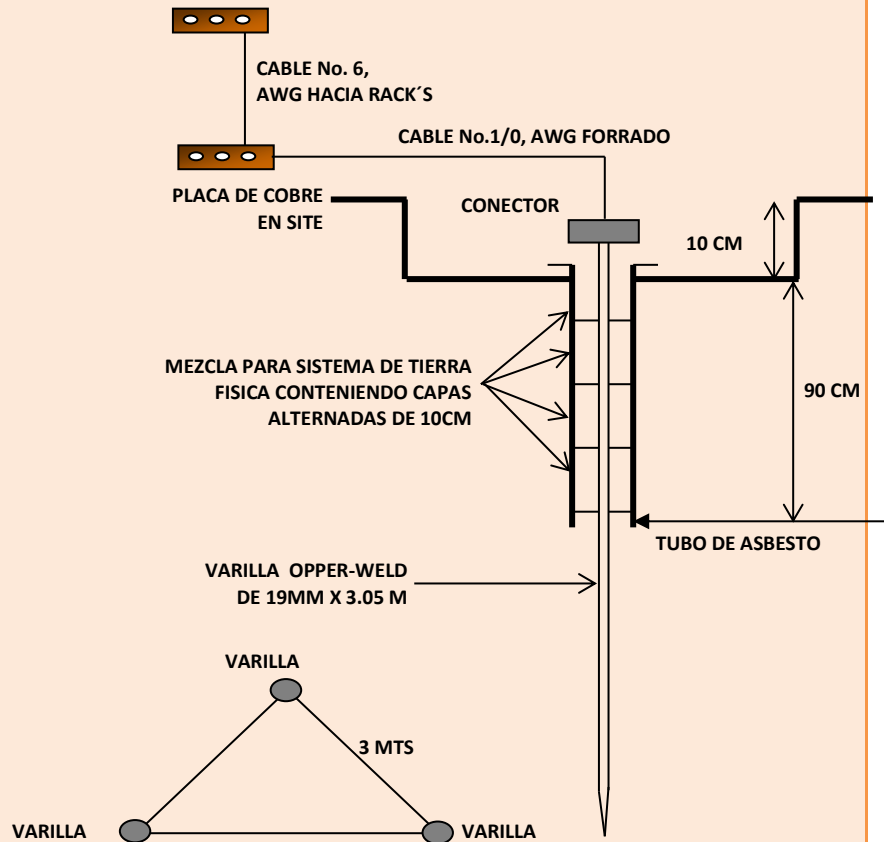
CABLE No. 6,
AWG HACIA RACK´S

CABLE No.1/0, AWG FORRADO

PLACA DE COBRE
EN SITE

CONECTOR

10 CM

MEZCLA PARA SISTEMA DE TIERRA FISICA CONTENIENDO CAPAS ALTERNADAS DE 10CM

90 CM

TUBO DE ASBESTO

VARILLA OPPER-WELD
DE 19MM X 3.05 M

VARILLA

3 MTS

VARILLA

VARILLA